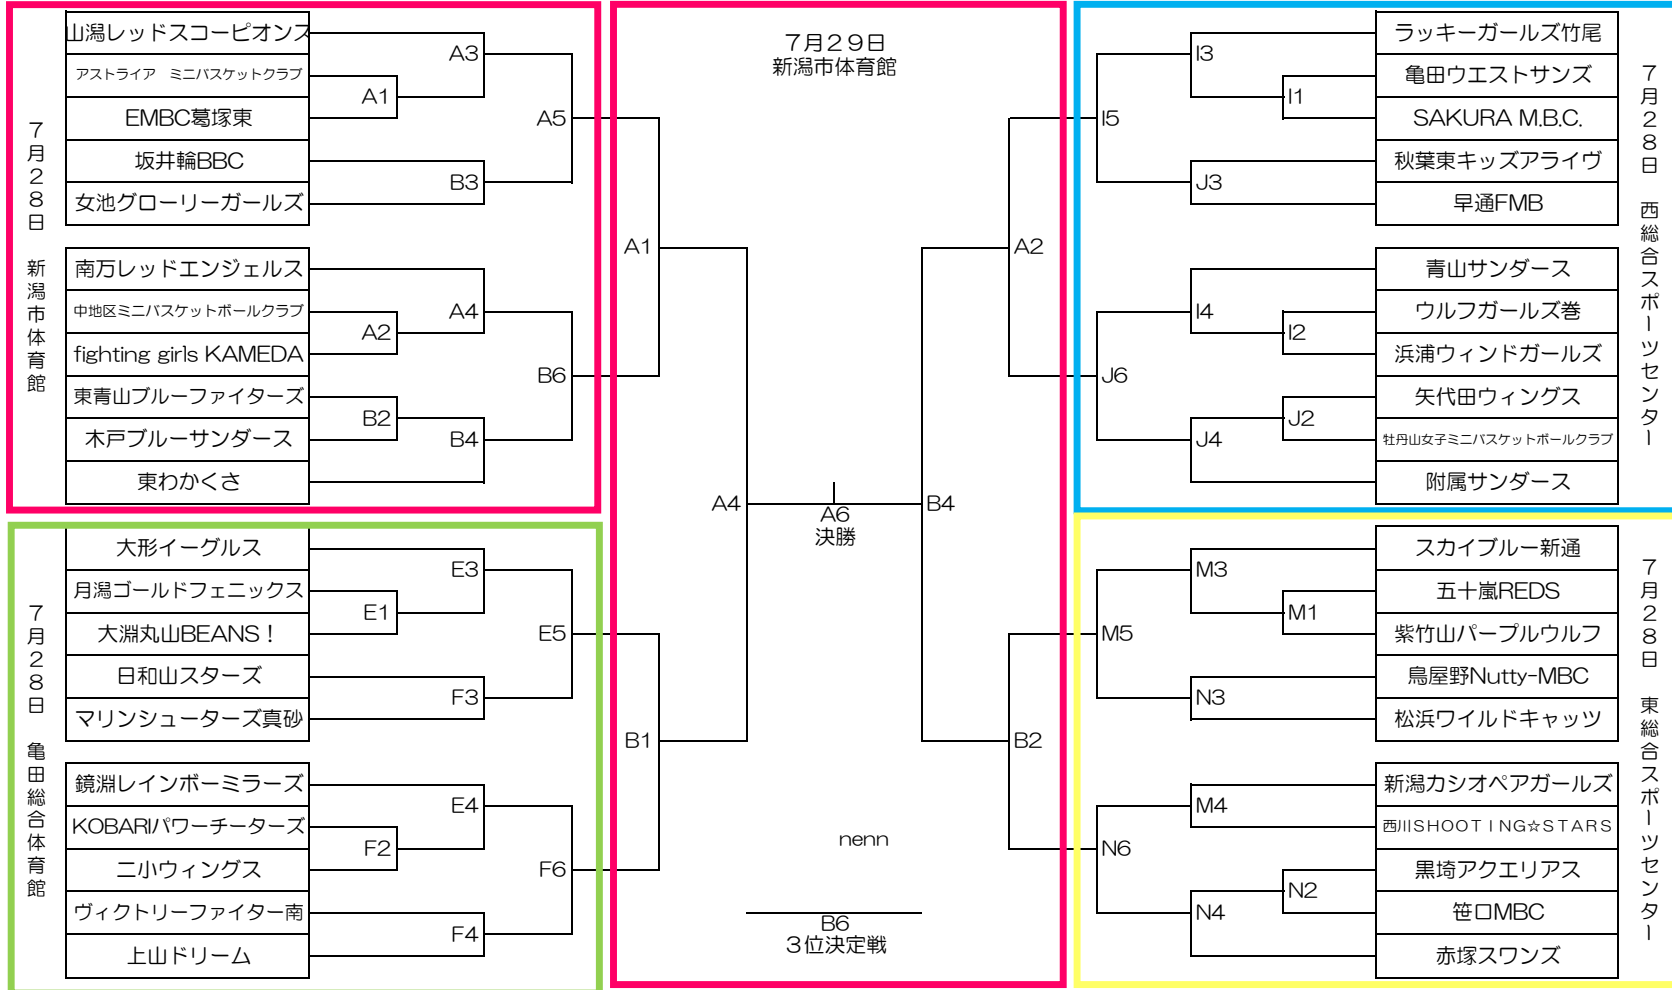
7月28日 新潟市体育館

山潟レッドスコーピオンズ
アストライア ミニバスケットクラブ
EMBC葛塚東
坂井輪BBC
女池グローリーガールズ
南万レッドエンジェルス
中地区ミニバスケットボールクラブ
fighting girls KAMEDA
東青山ブルーファイターズ
木戸ブルーサンダース
東わかくさ

A3
A1
A5
B3
A4
A2
B6
B2
B4

7月29日
新潟市体育館

A1
A4
A6
決勝
B4
A2
B1
B2
nenn
B6
3位決定戦

I3
I1
I5
J3
I4
I2
J6
J2
J4

ラッキーガールズ竹尾
亀田ウエストサンズ
SAKURA M.B.C.
秋葉東キッズアライヴ
早通FMB
青山サンダース
ウルフガールズ巻
浜浦ウィンドガールズ
矢代田ウィングス
牡丹山女子ミニバスケットボールクラブ
附属サンダース

7月28日 西総合スポーツセンター

7月28日 亀田総合体育館

大形イーグルス
月潟ゴールドフェニックス
大淵丸山BEANS！
日和山スターズ
マリンシューターズ真砂
鏡淵レインボーミラーズ
KOBARIパワーチーターズ
二小ウィングス
ヴィクトリーファイター南
上山ドリーム

E3
E1
E5
F3
E4
F2
F6
F4

M3
M1
M5
N3
M4
N6
N2
N4

スカイブルー新通
五十嵐REDS
紫竹山パープルウルフ
鳥屋野Nutty-MBC
松浜ワイルドキャッツ
新潟カシオペアガールズ
西川SHOOTING☆STARS
黒埼アクエリアス
笹口MBC
赤塚スワンズ

7月28日 東総合スポーツセンター